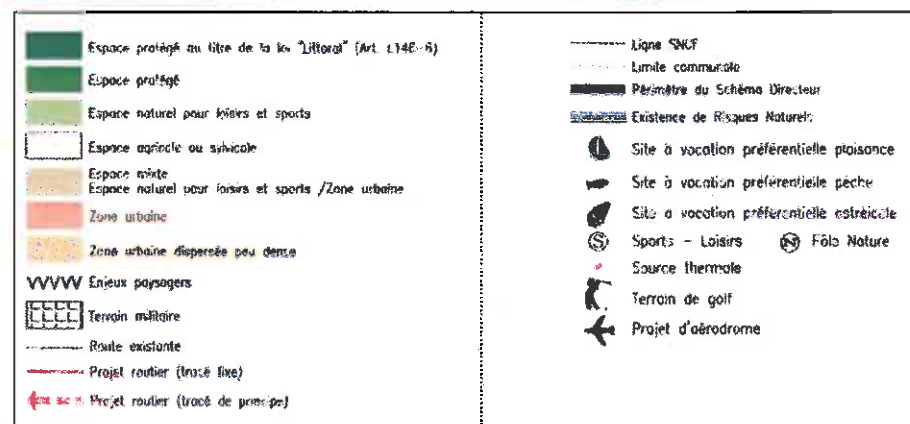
Espace protégé au titre de la loi "Littoral" (Art. L146-6)
Espace protégé
Espace naturel pour loisirs et sports
Espace agricole ou sylvicole
Espace mixte
Espace naturel pour loisirs et sports /Zone urbaine
Zone urbaine
Zone urbaine dispersée peu dense
VVVV Enjeux paysagers
Terrain militaire
Route existante
Projet routier (tracé fixe)
Projet routier (tracé de principe)

Ligne SNCF
Limite communale
Périmètre du Schéma Directeur
Existence de Risques Naturels
Site à vocation préférentielle plaisance
Site à vocation préférentielle pêche
Site à vocation préférentielle ostréicole
Ⓢ Sports - Loisirs
Ⓝ Pôle Nature
Source thermale
Terrain de golf
Projet d'aérodrome